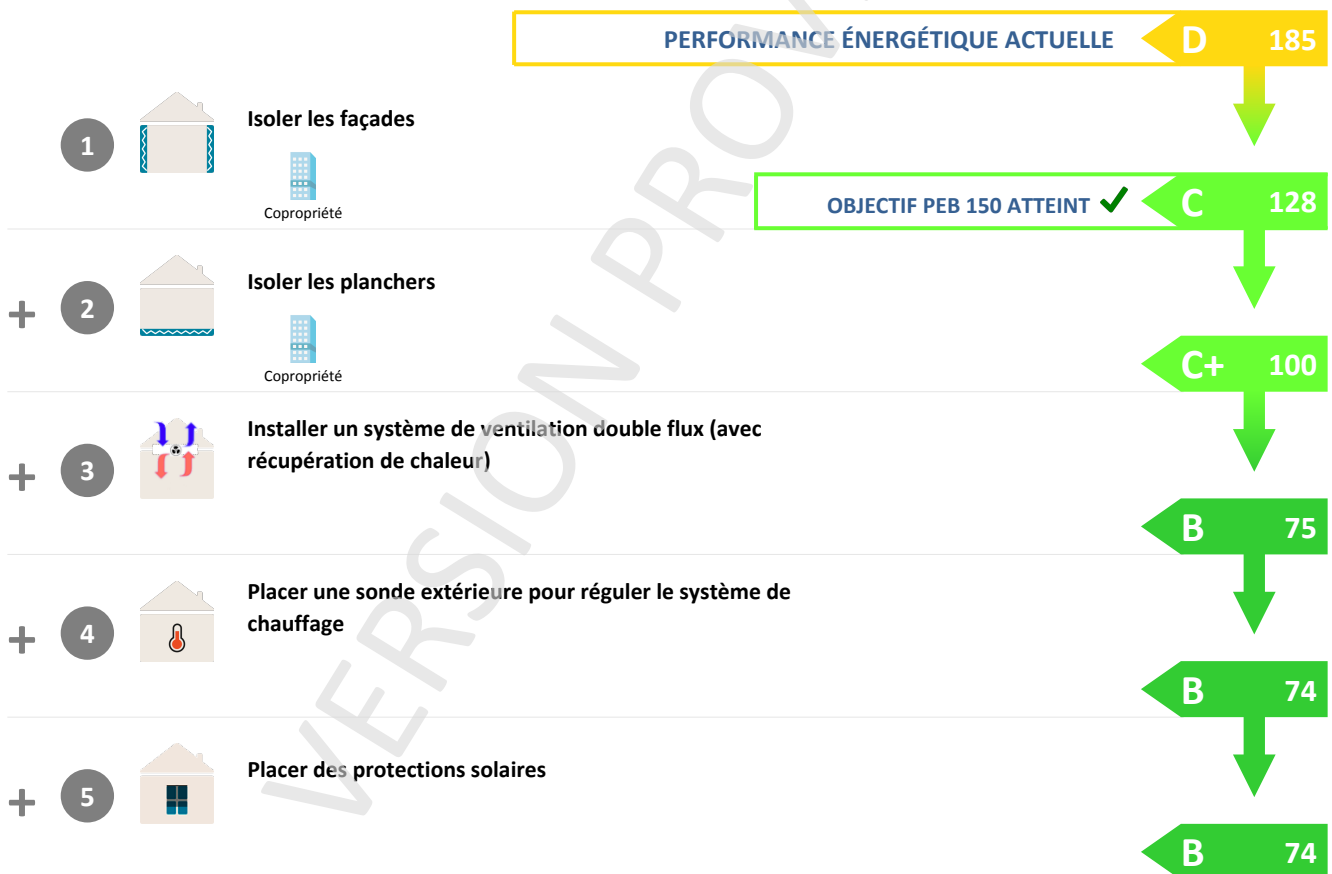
PERFORMANCE ÉNERGÉTIQUE ACTUELLE D 185

1 Isoler les façades
Copropriété

OBJECTIF PEB 150 ATTEINT ✔ C 128

+ 2 Isoler les planchers
Copropriété

C+ 100

+ 3 Installer un système de ventilation double flux (avec récupération de chaleur)

B 75

+ 4 Placer une sonde extérieure pour réguler le système de chauffage

B 74

+ 5 Placer des protections solaires

B 74

VERSION PROV